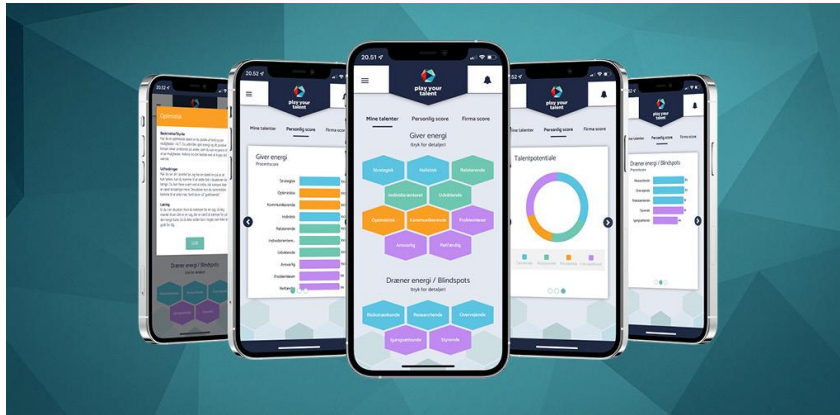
20.51
play your talent
Mine talenter
Personlig score
Firma score
Giver energi
tryk for detaljer
Strategisk
Holistisk
Relaterende
Individualiserende
Udviklende
Optimerende
Kommunikerende
Problemløser
Ansvarlig
Retfærdig
Dræner energi / Blindspots
tryk for detaljer
Risikovurderende
Researchende
Overvejende
Igangsættende
Styrende

20.52
play your talent
Mine talenter
Personlig score
Firma score
Giver energi
Procent score
Strategisk
Optimerende
Kommunikerende
Holistisk
Relaterende
Individualiserende
Udviklende
Ansvarlig
Problemløser
Retfærdig

20.52
Optimerende
Dræner energi / Blindspots

Mine talenter
Personlig score
Firma score
Talentpotentiale

Personlig score
Firma score
Dræner energi / Blindspots
Procent score
Researchende
Overvejende
Risikovurderende
Styrende
Igangsættende